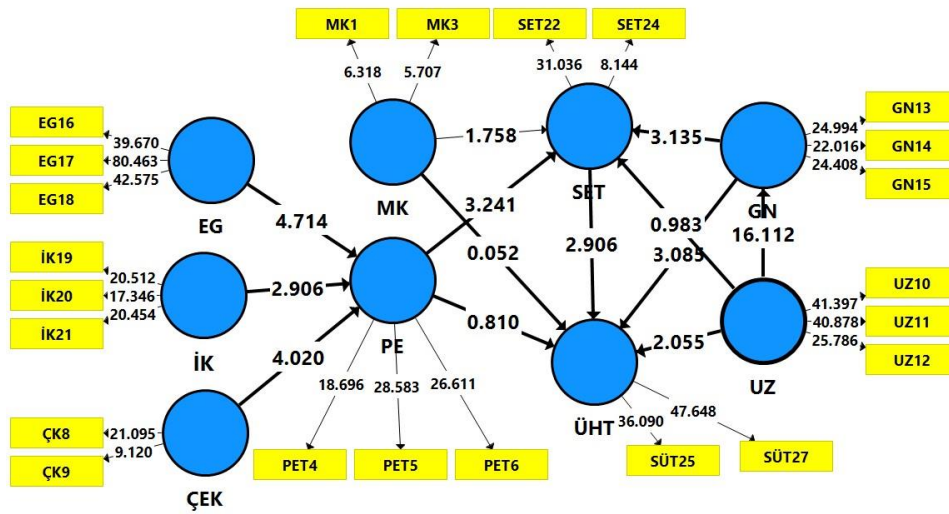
MK1
MK3
SET22
SET24
6.318
5.707
31.036
8.144
EG16
EG17
EG18
39.670
80.463
42.575
MK
1.758
SET
3.135
GN13
GN14
GN15
24.994
22.016
24.408
EG
4.714
3.241
0.983
GN
16.112
İK19
İK20
İK21
20.512
17.346
20.454
2.906
0.052
2.906
3.085
İK
PE
0.810
UZ10
UZ11
UZ12
41.397
40.878
25.786
4.020
2.055
UZ
18.696
28.583
26.611
ÜHT
36.090
47.648
ÇK8
ÇK9
21.095
9.120
ÇEK
PET4
PET5
PET6
SÜT25
SÜT27